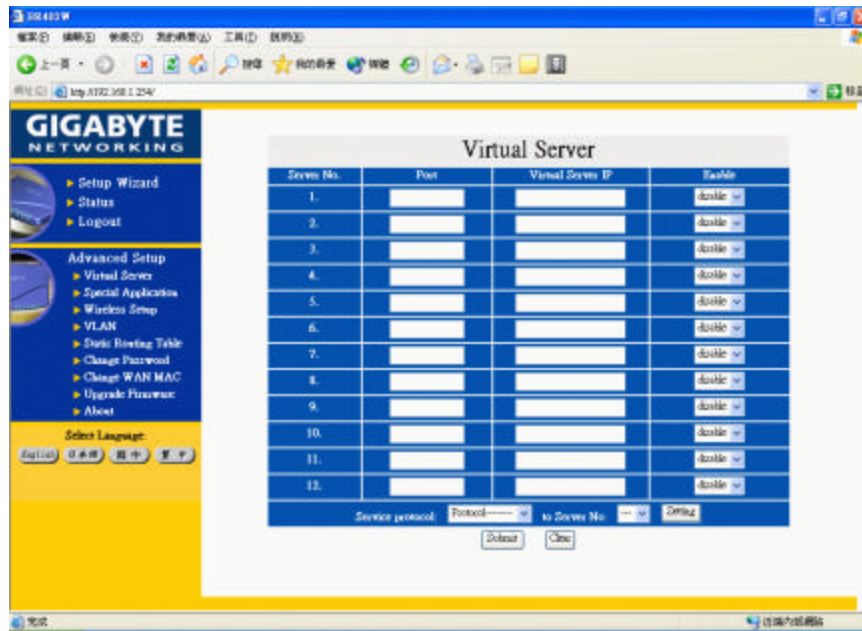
GN-B49G

檔案(F) 編輯(E) 檢視(V) 我的最愛(A) 工具(T) 說明(H)

上一頁 搜尋 我的最愛 媒體

網址(D) http://192.168.1.254/

GIGABYTE
NETWORKING

► Setup Wizard
► Status
► Logout

Advanced Setup
► Virtual Server
► Special Application
► Wireless Setup
► VLAN
► Static Routing Table
► Change Password
► Change WAN MAC
► Upgrade Firmware
► About

Select Language:
English 日本語 簡中 繁中

Virtual Server

| Server No. | Port | Virtual Server IP | Enable |
|---|---|---|---|
| 1. | | | disable |
| 2. | | | disable |
| 3. | | | disable |
| 4. | | | disable |
| 5. | | | disable |
| 6. | | | disable |
| 7. | | | disable |
| 8. | | | disable |
| 9. | | | disable |
| 10. | | | disable |
| 11. | | | disable |
| 12. | | | disable |

Service protocol: Protocol------ to Server No: --- Setting

Submit Clear

完成 近端內部網路